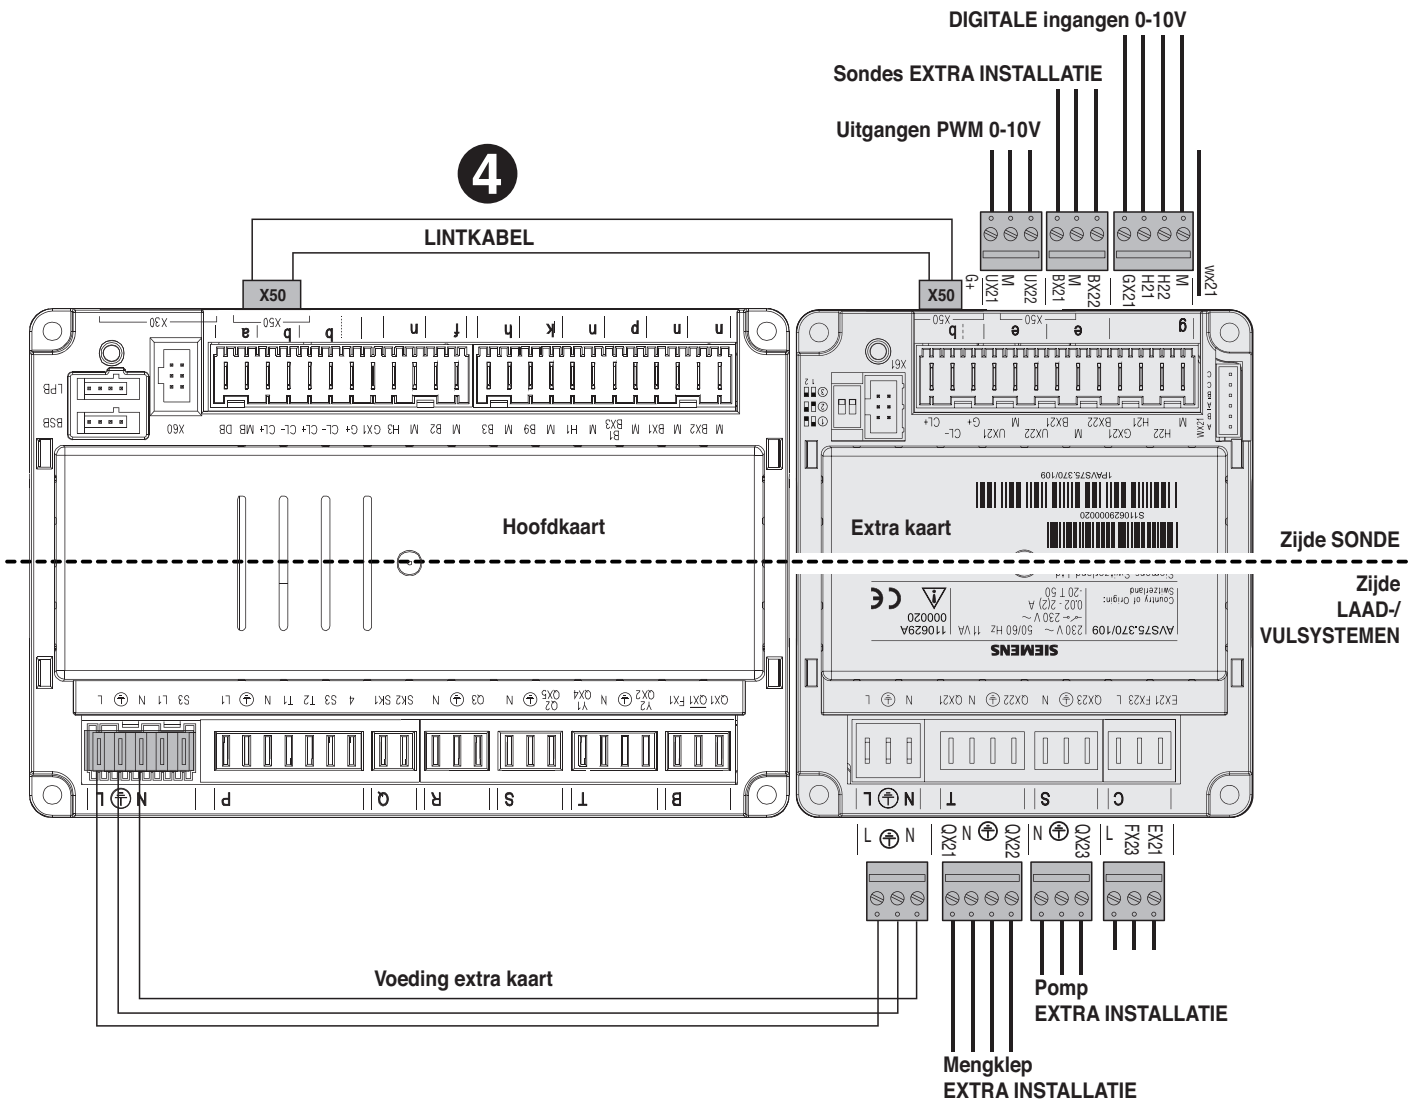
DIGITALE ingangen 0-10V

Sondes EXTRA INSTALLATIE

Uitgangen PWM 0-10V

4

LINTKABEL

X50

X50

G+ UX21 M UX22 BX21 M BX22 GX21 H21 H22 M WX21

X30 X50 a b b n f h k n p n n

LPB BSB X60

DB MB CL+ CL- CL+ CL- G+ GX1 H3 M B2 M B3 M B9 M H1 M BX3 B1 M BX1 M BX2 M

X50 q e e g

X61

CL+ CL- G+ UX21 M UX22 M BX21 BX22 M GX21 H21 H22 M

1PAVS75.370/109

S1106290000020

Hoofdkaart

Extra kaart

Zijde SONDE

Zijde LAAD-/ VULSYSTEMEN

SIEMENS

AVS75.370/109 230 V ~ 50/60 Hz 11 VA 1106 29A 000020

Country of Origin: Switzerland

~ 230 V ~ 0.02 - 2(2) A -20 T 50

L N L1 S3 L1 N T1 T2 S3 4 SK1 SK2 N Q3 N QX5 Q2 QX4 Y1 N QX2 Y2 FX1 QX1 QX1

L N QX21 N QX22 N QX23 L FX23 EX21

L N P Q R S T B

L N T S C

L N QX21 N QX22 N QX23 L FX23 EX21

Voeding extra kaart

Pomp EXTRA INSTALLATIE

Mengklep EXTRA INSTALLATIE